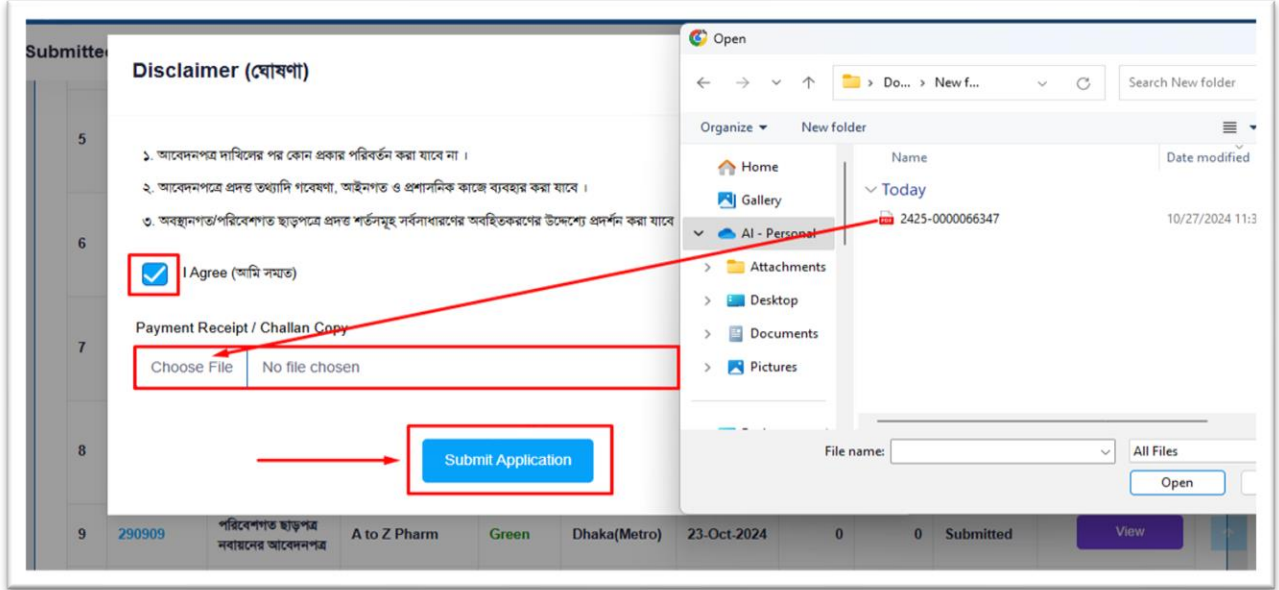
Submitted

5

6

7

8

Disclaimer (ঘোষণা)

১. আবেদনপত্র দাখিলের পর কোন প্রকার পরিবর্তন করা যাবে না ।

২. আবেদনপত্রে প্রদত্ত তথ্যাদি গবেষণা, আইনগত ও প্রশাসনিক কাজে ব্যবহার করা যাবে ।

৩. অবস্থানগত/পরিবেশগত ছাড়পত্রে প্রদত্ত শর্তসমূহ সর্বসাধারণের অবহিতকরণের উদ্দেশ্যে প্রদর্শন করা যাবে

I Agree (আমি সম্মত)

Payment Receipt / Challan Copy

Choose File No file chosen

Submit Application

| 9 | 290909 | পরিবেশগত ছাড়পত্র নবায়নের আবেদনপত্র | A to Z Pharm | Green | Dhaka(Metro) | 23-Oct-2024 | 0 | 0 | Submitted | View |
|---|---|---|---|---|---|---|---|---|---|---|

Open

Do... > New f...

Search New folder

Organize New folder

Home
Gallery
AI - Personal
Attachments
Desktop
Documents
Pictures

Name
Date modified
Today
2425-0000066347
10/27/2024 11:3

File name:
All Files
Open